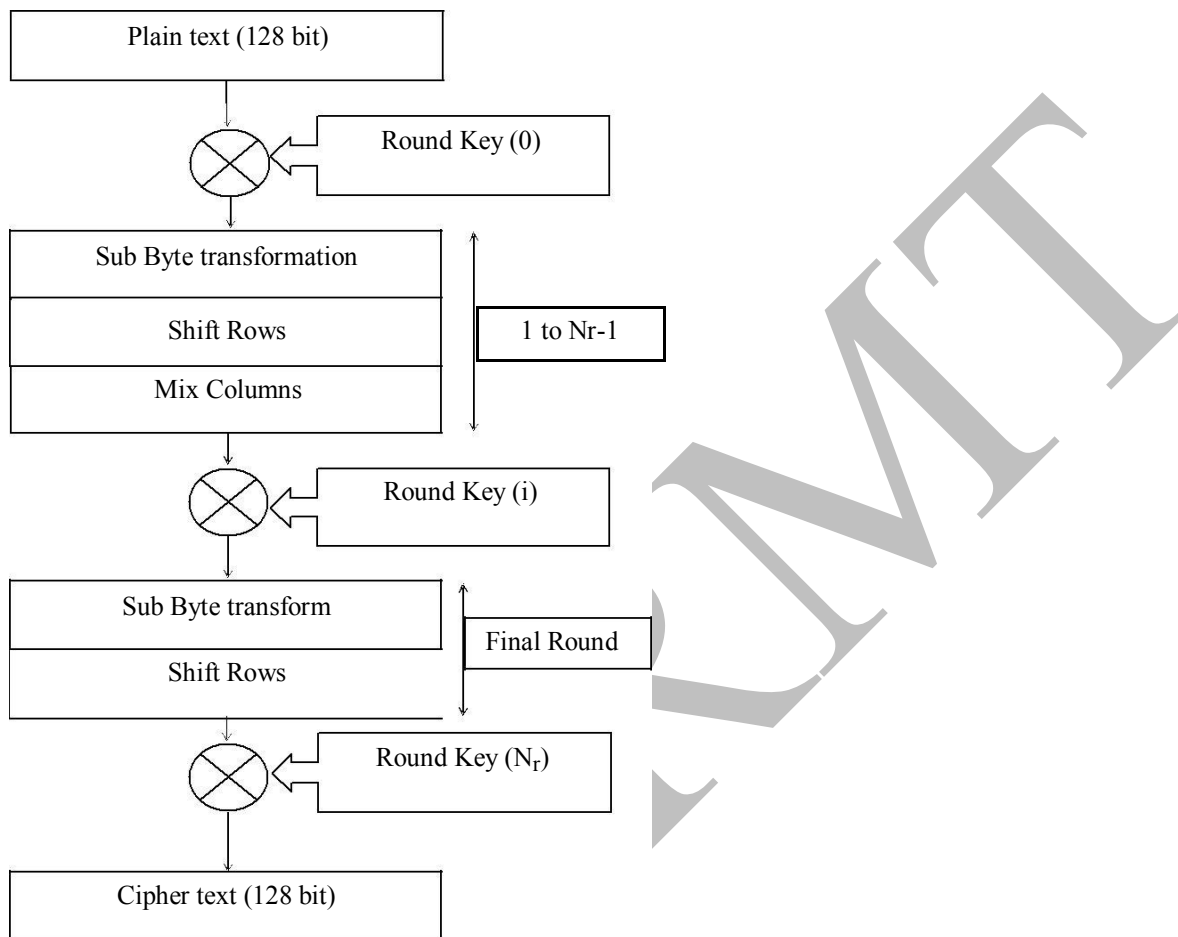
Plain text (128 bit)

Round Key (0)

Sub Byte transformation

Shift Rows

Mix Columns

1 to Nr-1

Round Key (i)

Sub Byte transform

Shift Rows

Final Round

Round Key ($N_r$)

Cipher text (128 bit)

RGPVMT